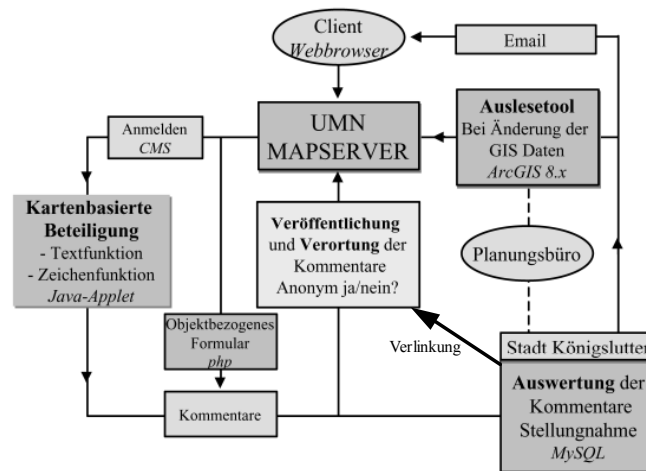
Client
Webbrowser

Email

UMN
MAPSERVER

Anmelden
CMS

Auslesetool
Bei Änderung der GIS Daten
ArcGIS 8.x

Kartenbasierte Beteiligung
- Textfunktion
- Zeichenfunktion
Java-Applet

Veröffentlichung und Verortung der Kommentare
Anonym ja/nein?

Planungsbüro

Objektbezogenes Formular
php

Verlinkung

Stadt Königslutter

Kommentare

Auswertung der Kommentare
Stellungnahme
MySQL